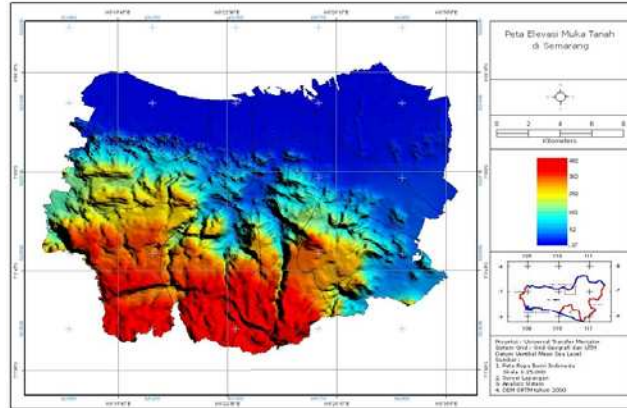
Peta Elevasi Muka Tanah di Semarang

0 2 4 6 8
Kilometers

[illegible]
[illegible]
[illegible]
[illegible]
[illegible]

109 110 111
109 110 111

Proyeksi : Universal Transfer Mercator
Sistem Grid : Grid Geografi dan UTM
Datum Vertikal Mean Sea Level
Sumber :
1. Peta Rupa Bumi Indonesia Skala 1:25.000
2. Survei Lapangan
3. Analisis Sistem
4. DEM SRTM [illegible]